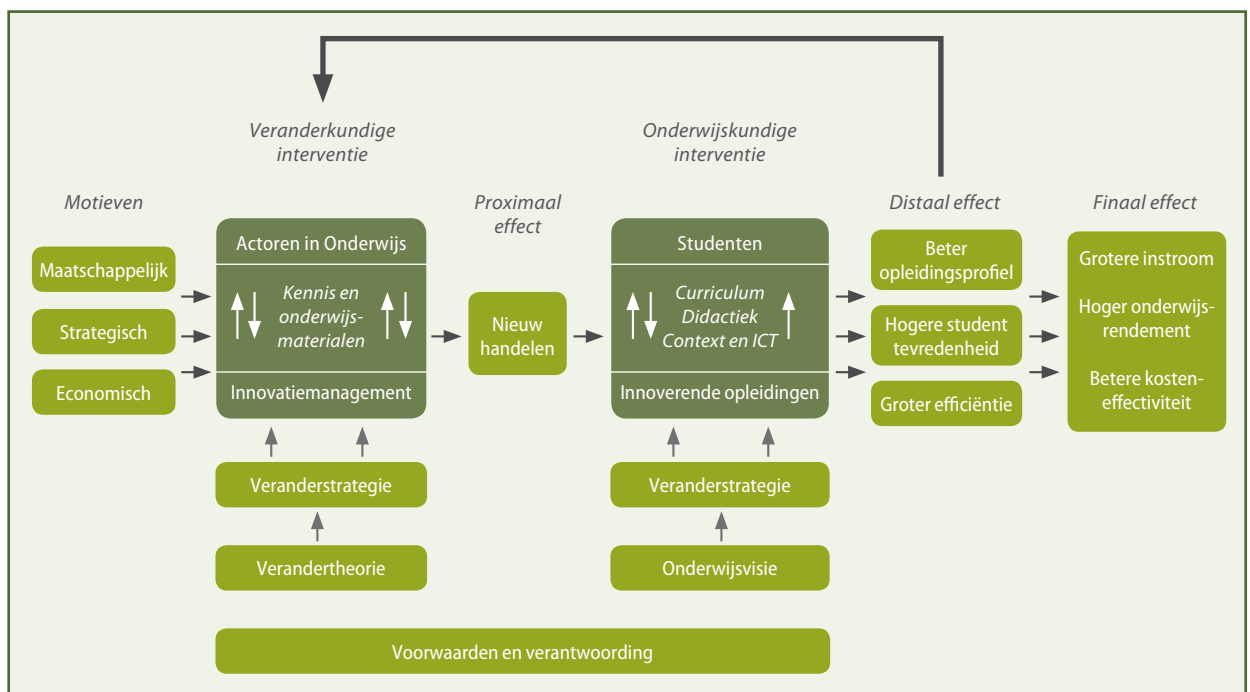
Veranderkundige interventie

Onderwijskundige interventie

Motieven

Maatschappelijk

Strategisch

Economisch

Actoren in Onderwijs

Kennis en onderwijsmaterialen

Innovatiemanagement

Veranderstrategie

Verandertheorie

Proximaal effect

Nieuw handelen

Studenten

Curriculum
Didactiek
Context en ICT

Innoverende opleidingen

Veranderstrategie

Onderwijsvisie

Distaal effect

Beter opleidingsprofiel

Hogere student tevredenheid

Groter efficiëntie

Finaal effect

Grotere instroom

Hoger onderwijsrendement

Betere kosteneffectiviteit

Voorwaarden en verantwoording